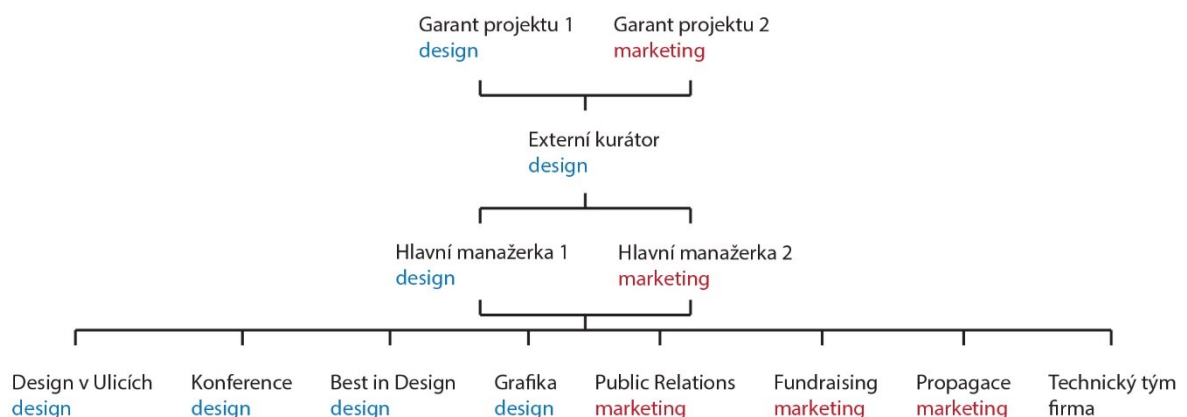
Garant projektu 1
design

Garant projektu 2
marketing

Externí kurátor
design

Hlavní manažerka 1
design

Hlavní manažerka 2
marketing

Design v Ulicích
design

Konference
design

Best in Design
design

Grafika
design

Public Relations
marketing

Fundraising
marketing

Propagace
marketing

Technický tým
firma